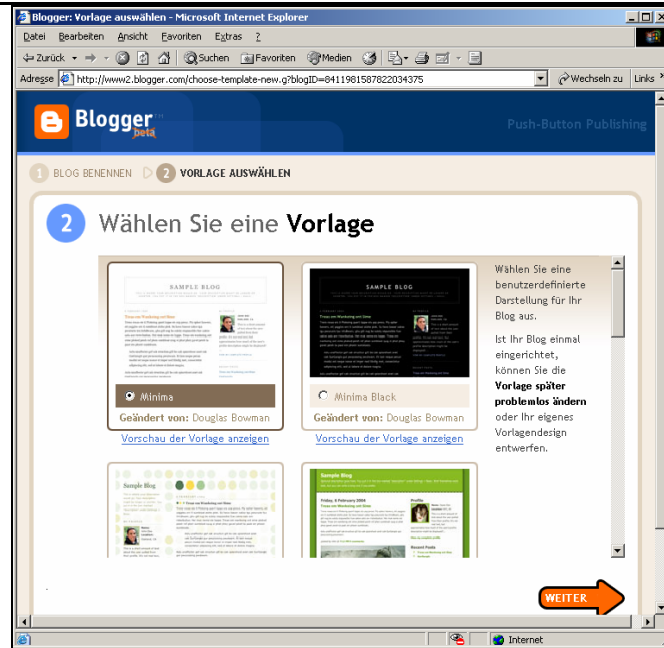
Blogger: Vorlage auswählen - Microsoft Internet Explorer

Datei Bearbeiten Ansicht Favoriten Extras ?

Zurück Suchen Favoriten Medien

Adresse http://www2.blogger.com/choose-template-new.g?blogID=8411981587822034375 Wechseln zu Links

Blogger beta

Push-Button Publishing

1 BLOG BENENNEN 2 VORLAGE AUSWÄHLEN

2 Wählen Sie eine **Vorlage**

SAMPLE BLOG

Minima

Geändert von: Douglas Bowman

Vorschau der Vorlage anzeigen

SAMPLE BLOG

Minima Black

Geändert von: Douglas Bowman

Vorschau der Vorlage anzeigen

Sample Blog

Sample Blog

Wählen Sie eine benutzerdefinierte Darstellung für Ihr Blog aus.

Ist Ihr Blog einmal eingerichtet, können Sie die **Vorlage später problemlos ändern** oder Ihr eigenes Vorlagendesign entwerfen.

WEITER

Internet